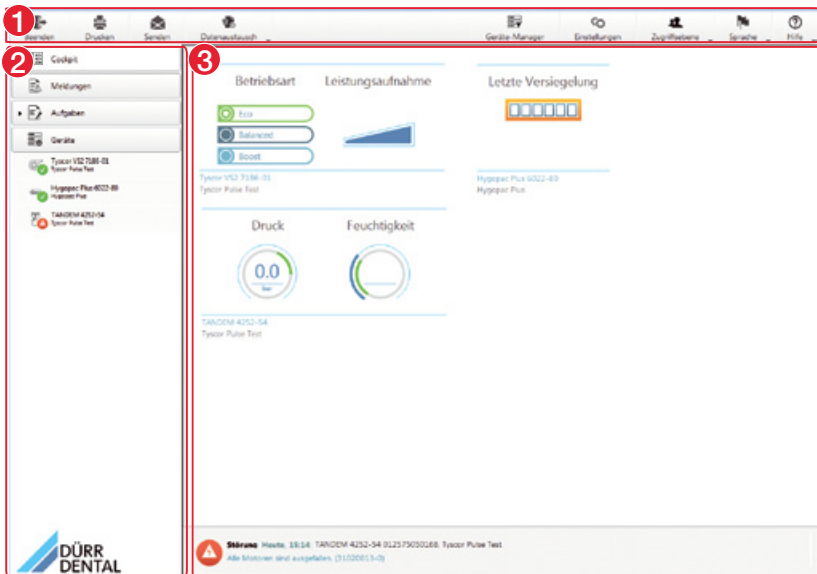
1

Beenden Drucken Senden Datenaustausch

Geräte-Manager Einstellungen Zugriffsebene Sprache Hilfe

2

Cockpit

Meldungen

Aufgaben

Geräte

Tyscor VS2 7186-01
Tyscor Pulse Test

Hygopac Plus 6022-89
Hygopac Plus

TANDEM 4252-54
Tyscor Pulse Test

3

Betriebsart

Leistungsaufnahme

Eco

Balanced

Boost

Tyscor VS2 7186-01
Tyscor Pulse Test

Letzte Versiegelung

Hygopac Plus 6022-89
Hygopac Plus

Druck

Feuchtigkeit

0.0
bar

TANDEM 4252-54
Tyscor Pulse Test

DÜRR DENTAL

Störung Heute, 18:14: TANDEM 4252-54 012575050168. Tyscor Pulse Test
Alle Motoren sind ausgefallen. (31020013-0)